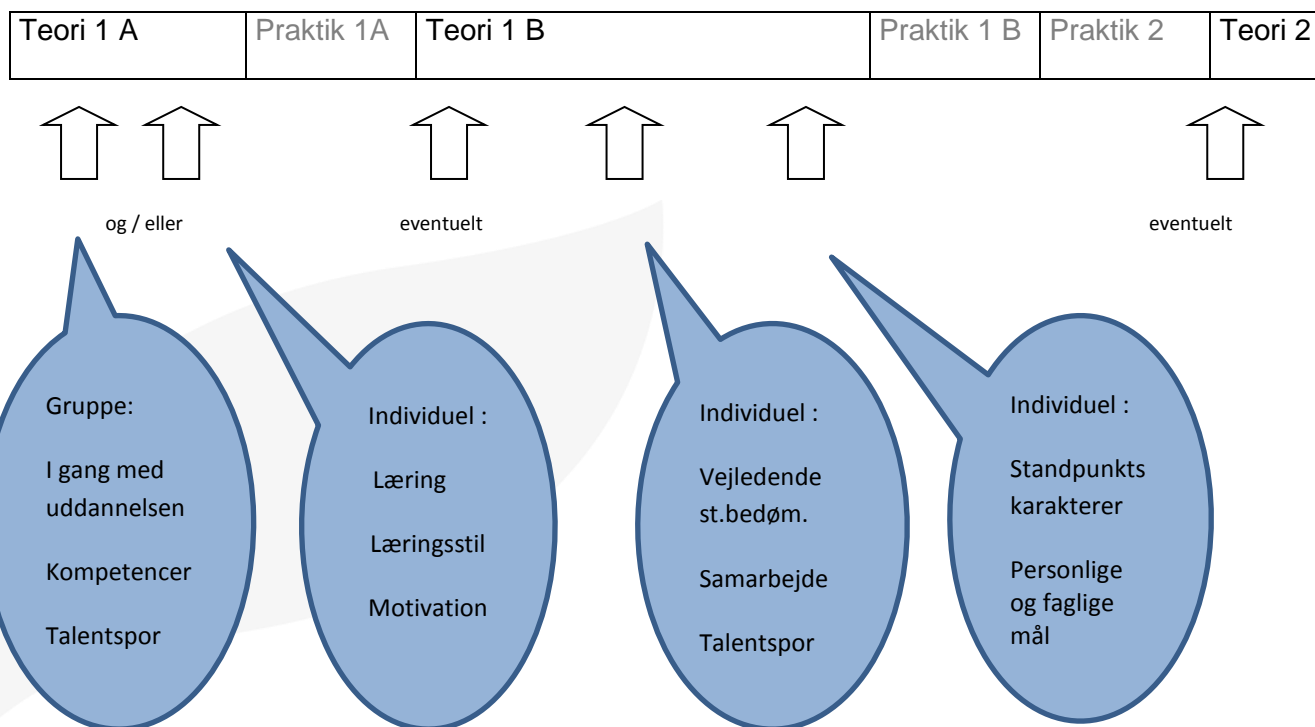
| Teori 1 A | Praktik 1A | Teori 1 B | Praktik 1 B | Praktik 2 | Teori 2 |
|---|---|---|---|---|---|

og / eller

eventuelt

eventuelt

Gruppe:

I gang med uddannelsen

Kompetencer

Talentspor

Individuel :

Læring

Læringsstil

Motivation

Individuel :

Vejledende st.bedøm.

Samarbejde

Talentspor

Individuel :

Standpunkts karakterer

Personlige og faglige mål